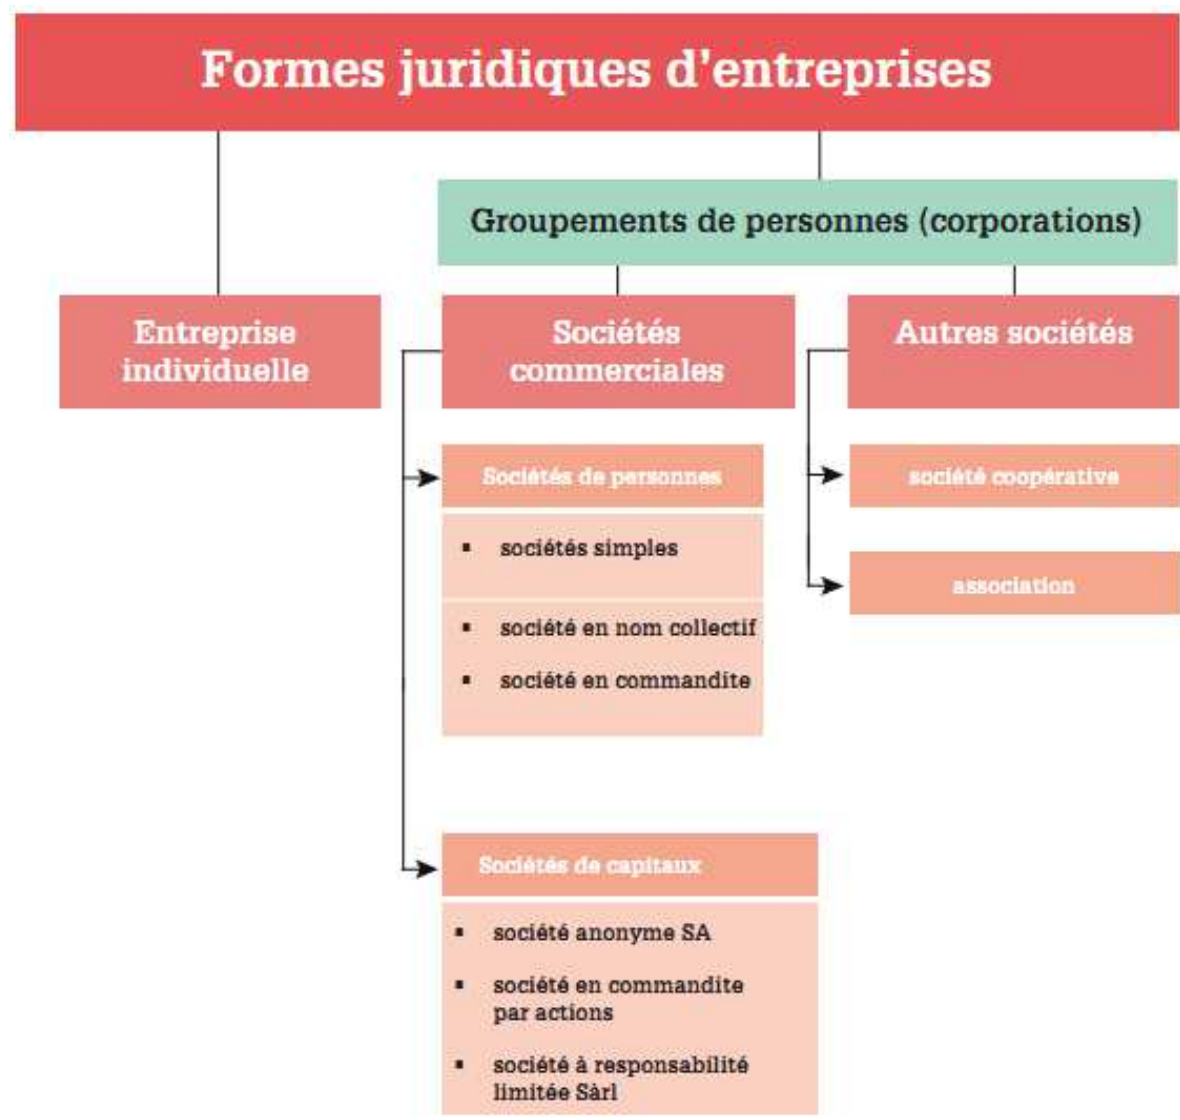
Formes juridiques d'entreprises

Groupements de personnes (corporations)

Entreprise individuelle

Sociétés commerciales

Autres sociétés

Sociétés de personnes

- sociétés simples

- société en nom collectif
- société en commandite

société coopérative

association

Sociétés de capitaux

- société anonyme SA
- société en commandite par actions
- société à responsabilité limitée Sàrl